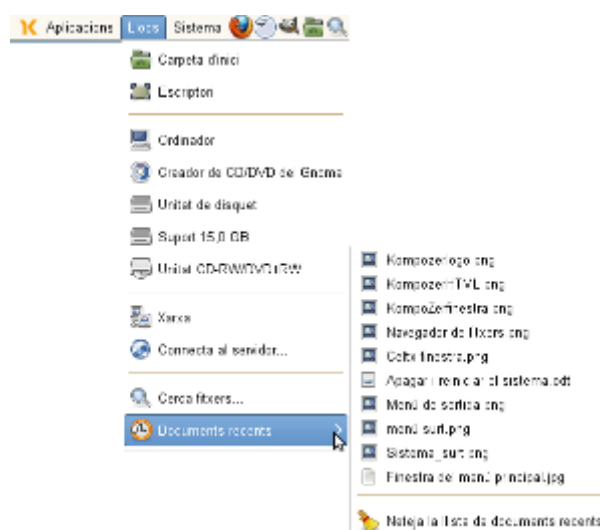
Aplicacions Llocs Sistema

Carpeta d'inici

Escriptori

Ordinador

Creador de CD/DVD de Gnome

Unitat de disquet

Suport 15,0 GB

Unitat CD-RW/DVD±RW

Xarxa

Connecta al servidor...

Cerca fitxers...

Documents recents

Kompozerlogo.png

KompozerHTML.png

KompoZerfinestra.png

Navegador de fitxers.png

Caixa finestra.png

Apagar i reiniciar el sistema.odt

Menú de sortida.png

menú surt.png

Sistema_surt.png

Finestra del menú principal.jpg

Neteja la llista de documents recents